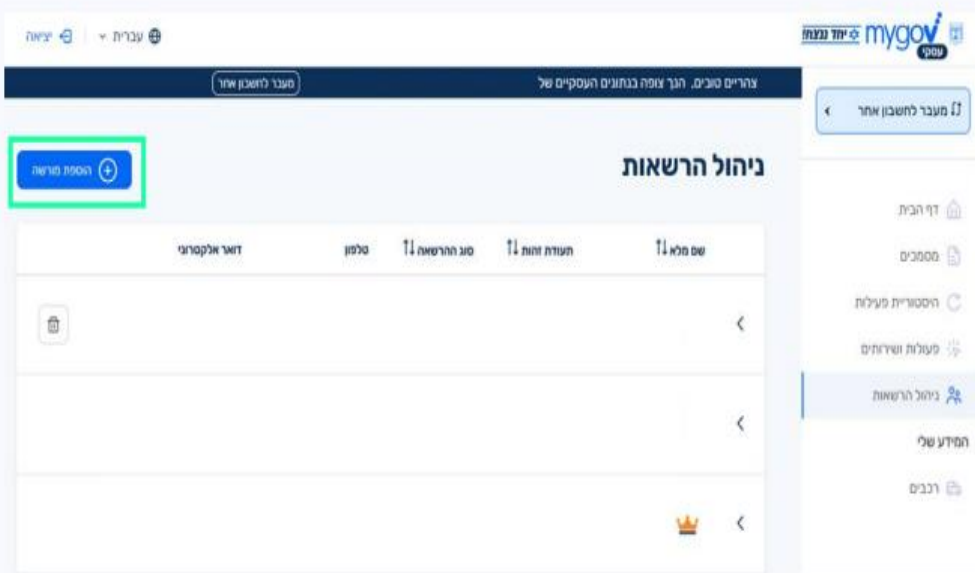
mygov עסקי יחד ננצח!

עברית | יציאה

צהריים טובים, הנך צופה בנתונים העסקיים של
מעבר לחשבון אחר

מעבר לחשבון אחר

ניהול הרשאות
הוספת מורשה

דף הבית
מסמכים
היסטוריית פעילות
פעולות ושירותים
ניהול הרשאות
המידע שלי
רכבים

| שם מלא | תעודת זהות | סוג ההרשאה | טלפון | דואר אלקטרוני |
|---|---|---|---|---|
| | | | | |
| | | | | |
| | | | | |